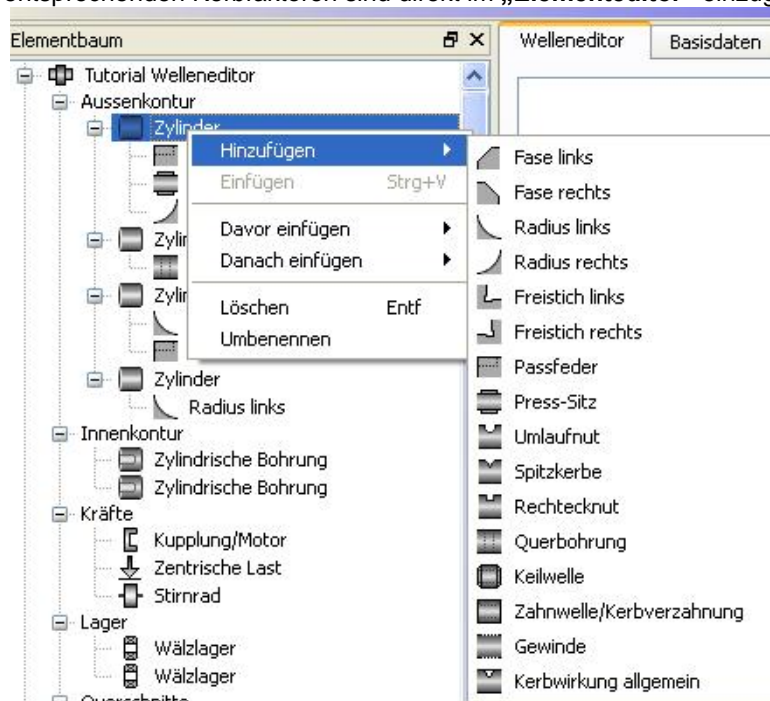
entsprechenden Kontextmenü sind direkt im „Elementbaum" einzu

Elementbaum

Welleneditor | Basisdaten

Tutorial Welleneditor
Aussenkontur
Zylinder
Zylin
Zylin
Zylinder
Radius links
Innenkontur
Zylindrische Bohrung
Zylindrische Bohrung
Kräfte
Kupplung/Motor
Zentrische Last
Stirnrad
Lager
Wälzlager
Wälzlager

Hinzufügen
Einfügen Strg+V
Davor einfügen
Danach einfügen
Löschen Entf
Umbenennen

Fase links
Fase rechts
Radius links
Radius rechts
Freistich links
Freistich rechts
Passfeder
Press-Sitz
Umlaufnut
Spitzkerbe
Rechtecknut
Querbohrung
Keilwelle
Zahnwelle/Kerbverzahnung
Gewinde
Kerbwirkung allgemein